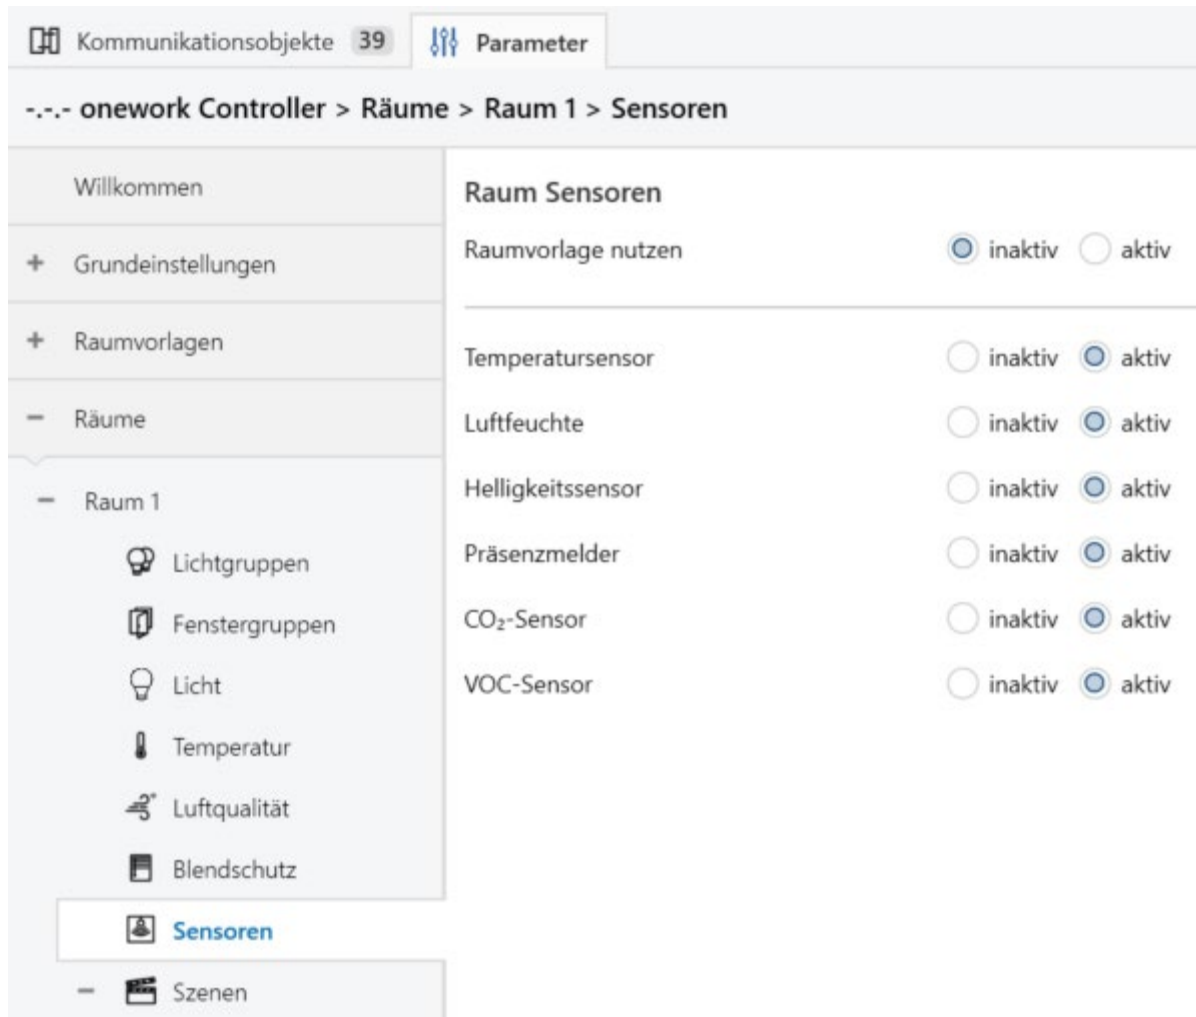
Kommunikationsobjekte 39 Parameter

-.-.- onework Controller > Räume > Raum 1 > Sensoren

Willkommen

+ Grundeinstellungen

+ Raumvorlagen

− Räume

− Raum 1

Lichtgruppen

Fenstergruppen

Licht

Temperatur

Luftqualität

Blendschutz

Sensoren

− Szenen

Raum Sensoren

Raumvorlage nutzen inaktiv aktiv

Temperatursensor inaktiv aktiv

Luftfeuchte inaktiv aktiv

Helligkeitssensor inaktiv aktiv

Präsenzmelder inaktiv aktiv

$CO_2$-Sensor inaktiv aktiv

VOC-Sensor inaktiv aktiv